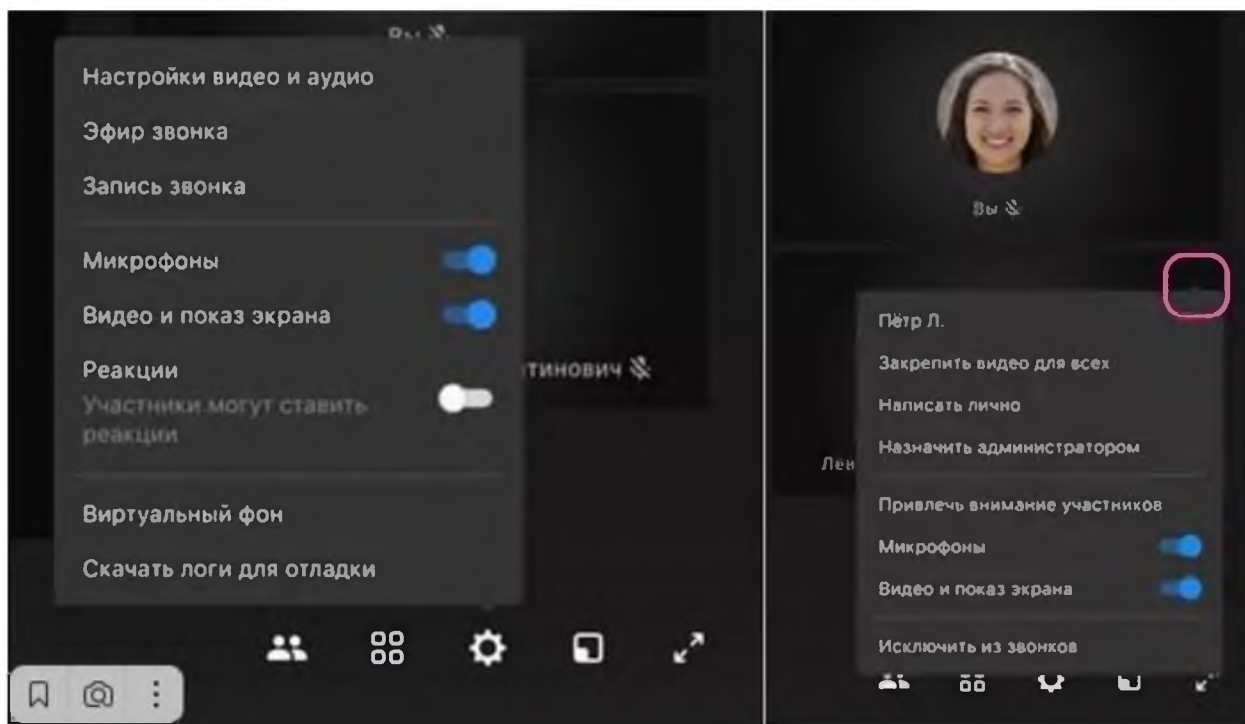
Вы

Настройки видео и аудио

Эфир звонка

Запись звонка

Микрофоны

Видео и показ экрана

Реакции
Участники могут ставить реакции

тинович

Виртуальный фон

Скачать логи для отладки

Вы

Пётр Л.

Закрепить видео для всех

Написать лично

Назначить администратором

Лев

Привлечь внимание участников

Микрофоны

Видео и показ экрана

Исключить из звонков